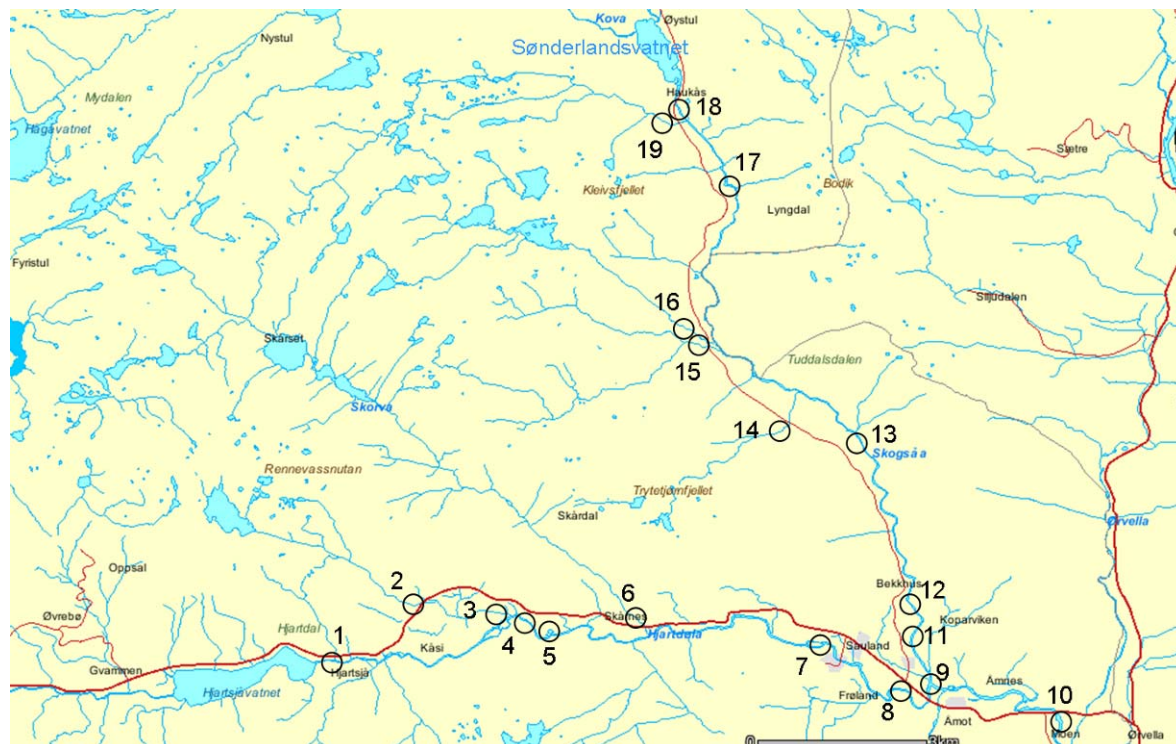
Kova
Øystul
Sønderlandsvatnet
Nystul
Mydalen
Hågavatnet
Haukås
18
19
17
Kleivsfjellet
Bodik
Lyngdal
Sætre
Fyristul
Stijudalen
16
15
Skårsæt
Tuddalsdalen
Skorva
14
13
Skogsåa
Rennevassnutan
Trytetjørnfjellet
Skårdal
Ørvella
Oppsal
2
6
Bekkhus
12
Øvrebø
3
Skårnes
Koparviken
Hjartdal
1
4
5
Hjartdøla
11
Kåsi
7
Sauland
9
Gvammen
Hjartsjå
Hjartsjåvatnet
Frøland
8
Åmnes
10
Åmot
Moen
Ørvella
0
3km